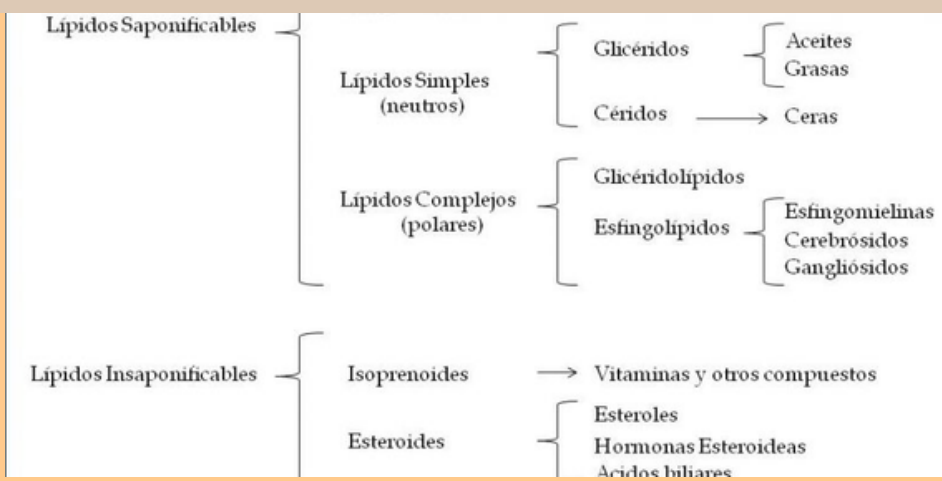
Lípidos Saponificables

Lípidos Simples (neutros)

Glicéridos

Aceites
Grasas

Céridos → Ceras

Lípidos Complejos (polares)

Glicéridolípidos

Esfingolípidos

Esfingomielinas
Cerebrósidos
Gangliósidos

Lípidos Insaponificables

Isoprenoides → Vitaminas y otros compuestos

Esteroides

Esteroles
Hormonas Esteroideas
Acidos biliares